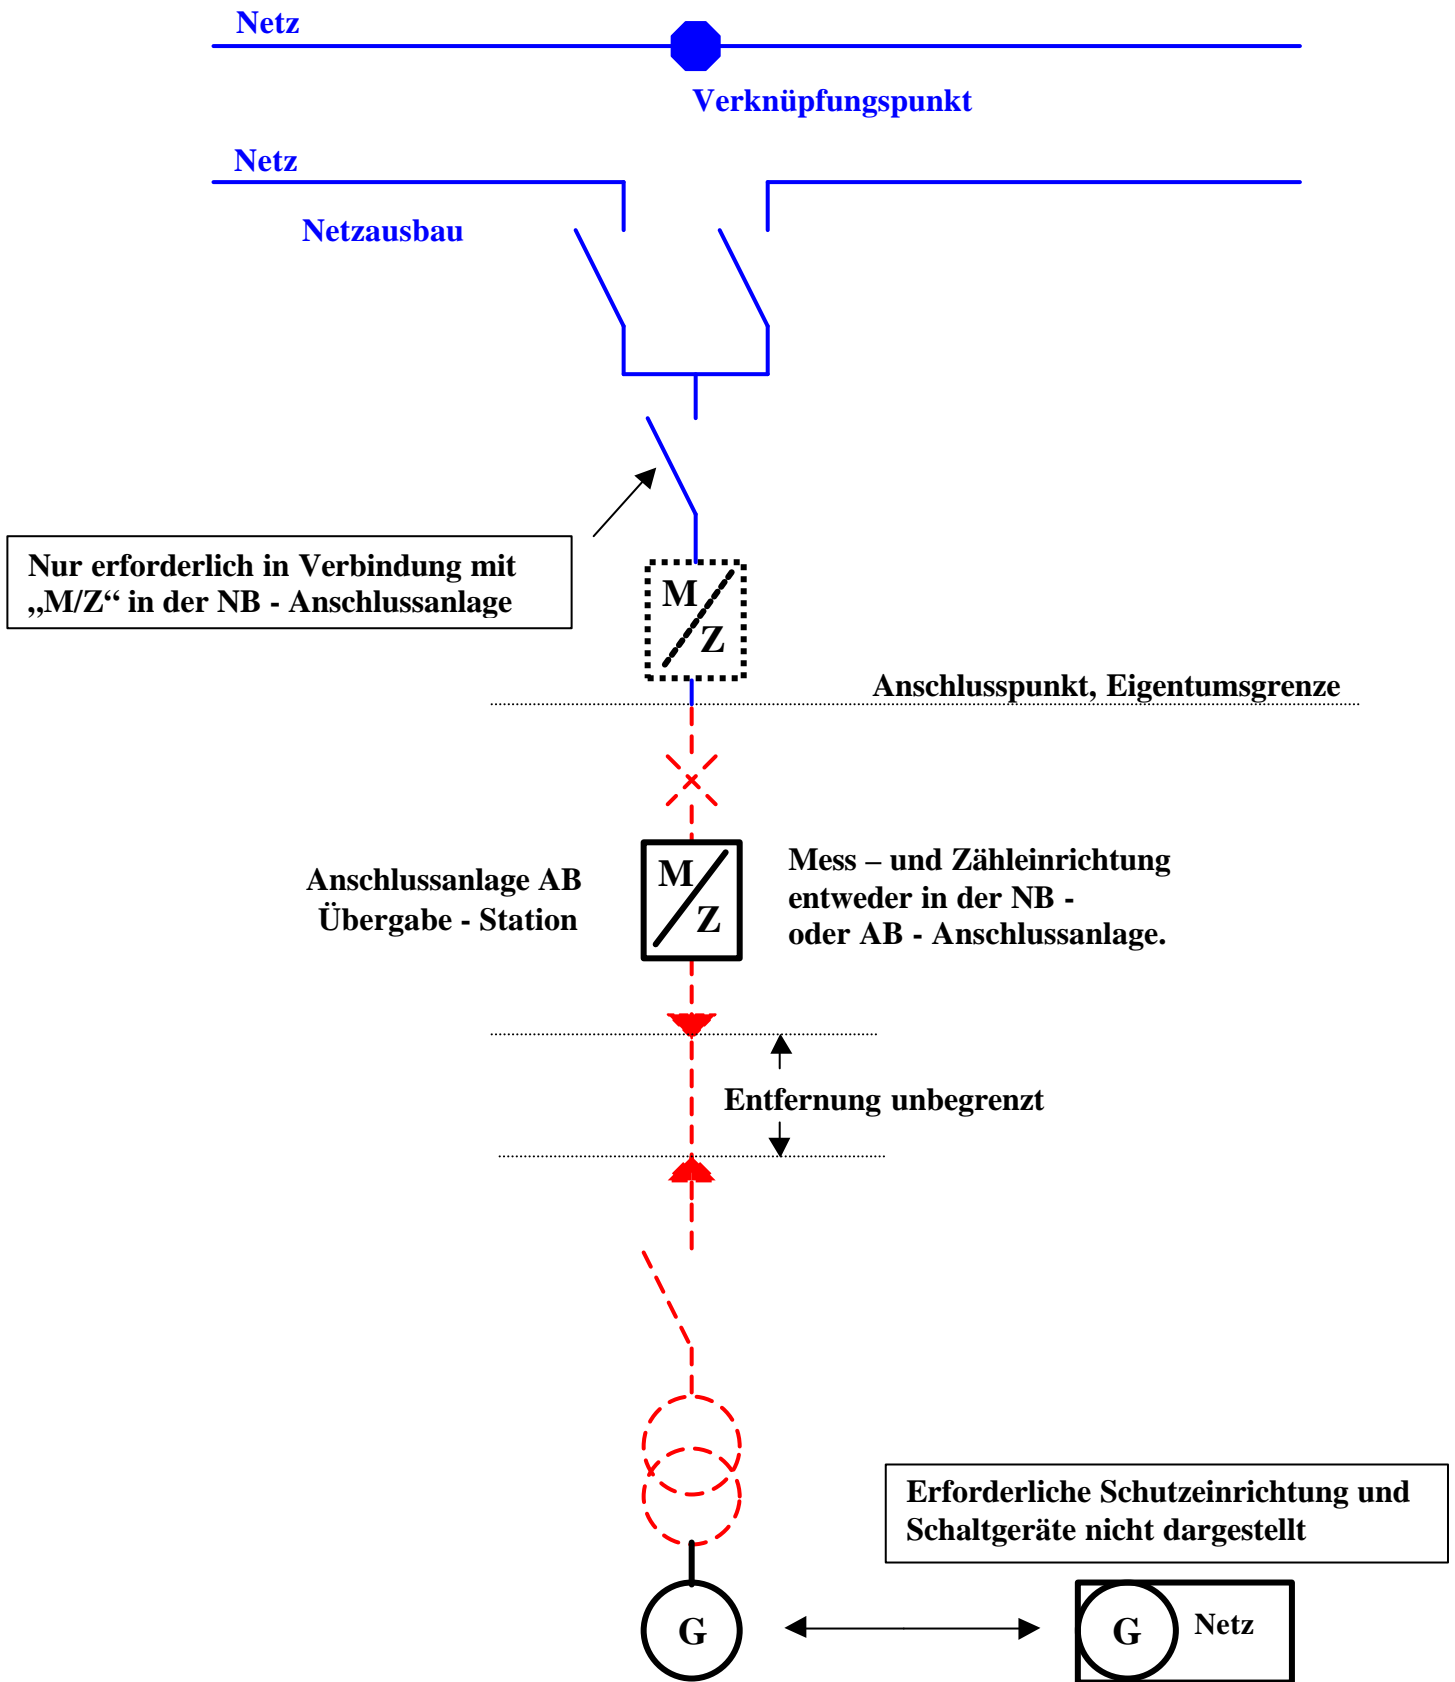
Netz

Verknüpfungspunkt

Netz

Netzausbau

Nur erforderlich in Verbindung mit „M/Z“ in der NB - Anschlussanlage

M

Z

Anschlusspunkt, Eigentumsgrenze

Anschlussanlage AB
Übergabe - Station

M

Z

Mess – und Zähleinrichtung entweder in der NB - oder AB - Anschlussanlage.

Entfernung unbegrenzt

Erforderliche Schutzeinrichtung und Schaltgeräte nicht dargestellt

G

G

Netz